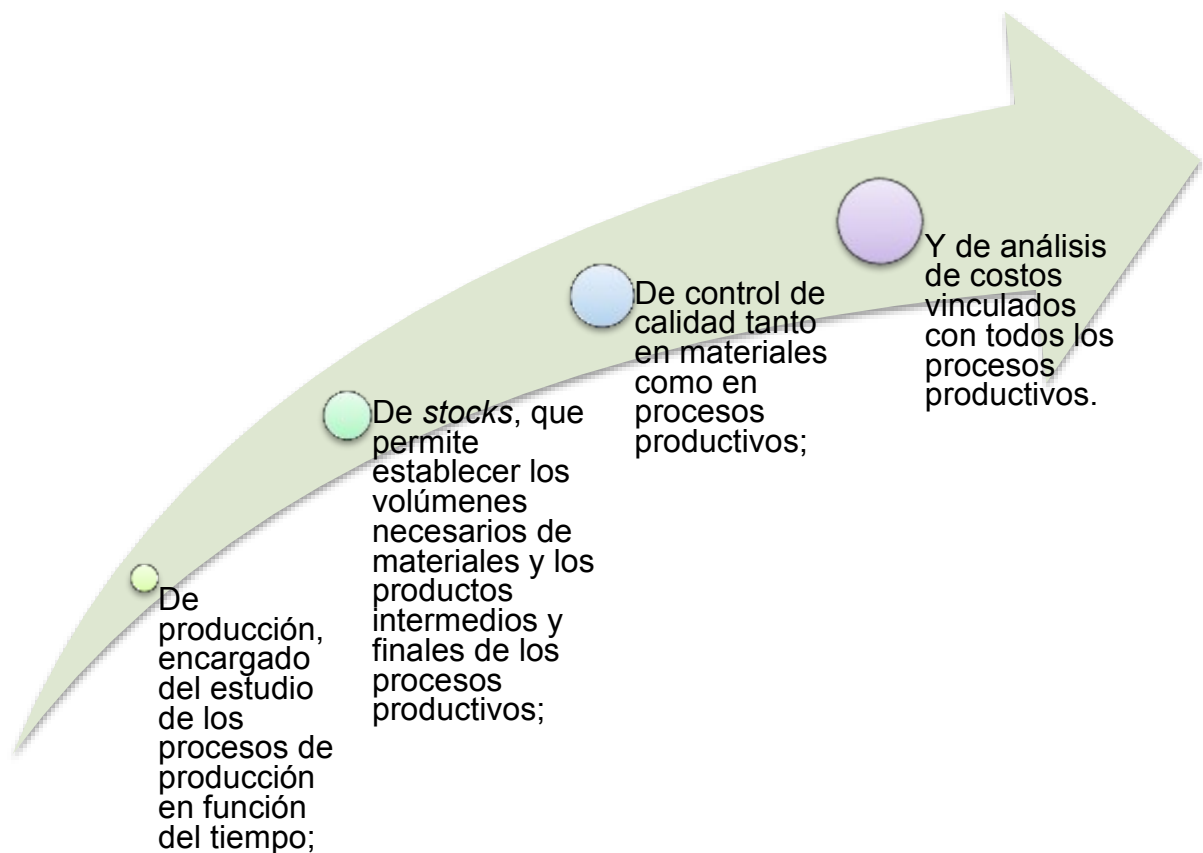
De producción, encargado del estudio de los procesos de producción en función del tiempo;

De stocks, que permite establecer los volúmenes necesarios de materiales y los productos intermedios y finales de los procesos productivos;

De control de calidad tanto en materiales como en procesos productivos;

Y de análisis de costos vinculados con todos los procesos productivos.